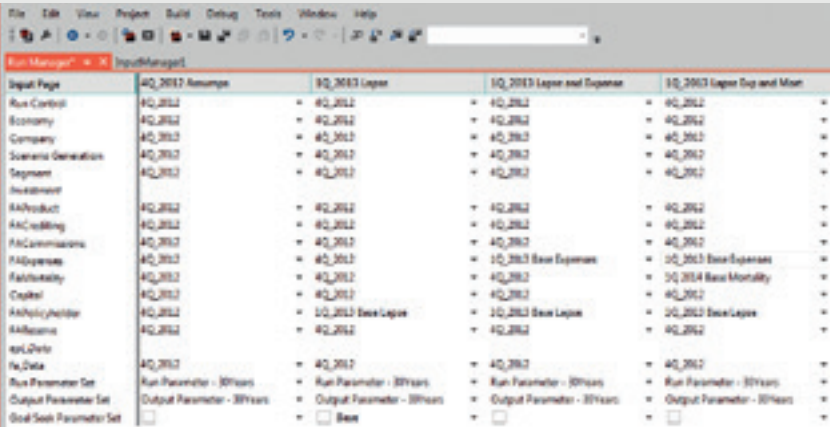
File Edit View Project Build Debug Tools Window Help

Run Manager* InputManager1

| Input Page | 4Q_2012 Assumps | 1Q_2013 Lapse | 1Q_2013 Lapse and Expense | 1Q_2013 Lapse Exp and Mort |
|---|---|---|---|---|
| Run Control | 4Q_2012 | 4Q_2012 | 4Q_2012 | 4Q_2012 |
| Economy | 4Q_2012 | 4Q_2012 | 4Q_2012 | 4Q_2012 |
| Company | 4Q_2012 | 4Q_2012 | 4Q_2012 | 4Q_2012 |
| Scenario Generation | 4Q_2012 | 4Q_2012 | 4Q_2012 | 4Q_2012 |
| Segment | 4Q_2012 | 4Q_2012 | 4Q_2012 | 4Q_2012 |
| Investment | | | | |
| FAProduct | 4Q_2012 | 4Q_2012 | 4Q_2012 | 4Q_2012 |
| FACrediting | 4Q_2012 | 4Q_2012 | 4Q_2012 | 4Q_2012 |
| FACommissions | 4Q_2012 | 4Q_2012 | 4Q_2012 | 4Q_2012 |
| FAExpenses | 4Q_2012 | 4Q_2012 | 1Q_2013 Base Expenses | 1Q_2013 Base Expenses |
| FAMortality | 4Q_2012 | 4Q_2012 | 4Q_2012 | 1Q_2014 Base Mortality |
| Capital | 4Q_2012 | 4Q_2012 | 4Q_2012 | 4Q_2012 |
| FAPolicyholder | 4Q_2012 | 1Q_2013 Base Lapse | 1Q_2013 Base Lapse | 1Q_2013 Base Lapse |
| FAReserve | 4Q_2012 | 4Q_2012 | 4Q_2012 | 4Q_2012 |
| epLiZeta | | | | |
| fa_Data | 4Q_2012 | 4Q_2012 | 4Q_2012 | 4Q_2012 |
| Run Parameter Set | Run Parameter - 30Years | Run Parameter - 30Years | Run Parameter - 30Years | Run Parameter - 30Years |
| Output Parameter Set | Output Parameter - 30Years | Output Parameter - 30Years | Output Parameter - 30Years | Output Parameter - 30Years |
| Goal Seek Parameter Set | | Base | | |